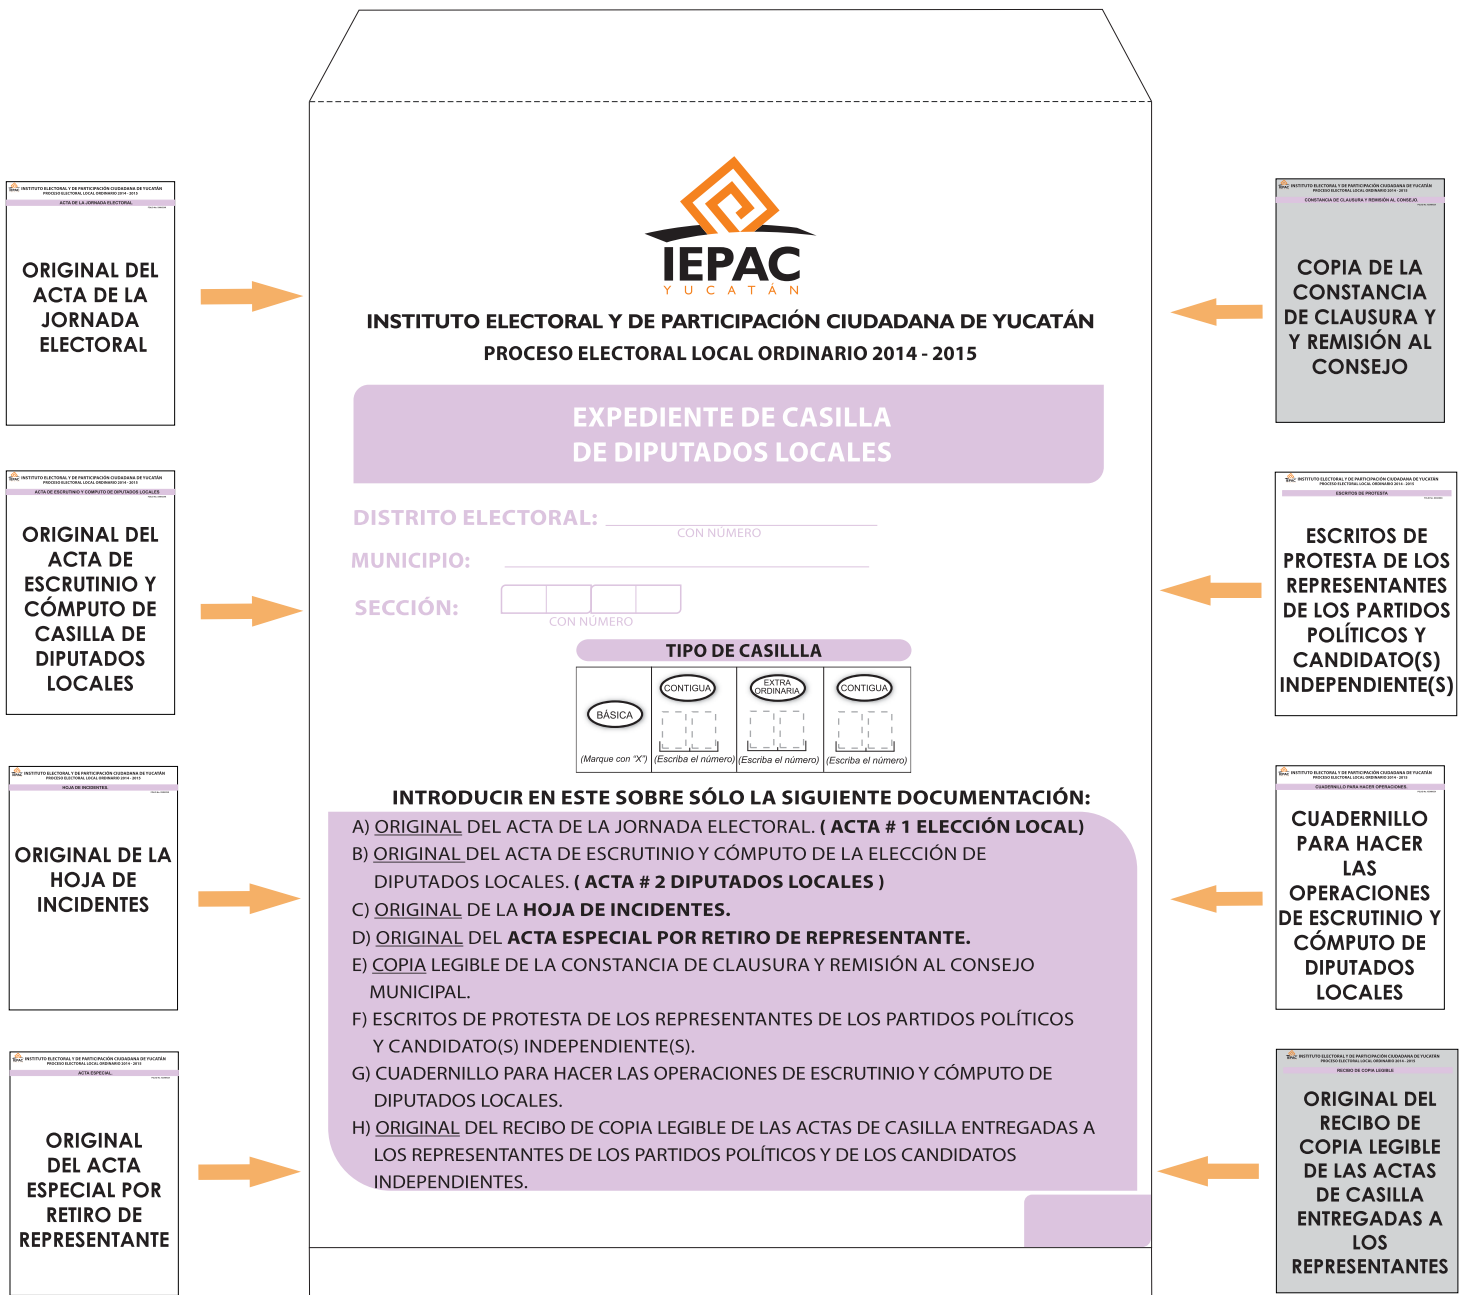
ORIGINAL DEL ACTA DE LA JORNADA ELECTORAL

ORIGINAL DEL ACTA DE ESCRUTINIO Y CÓMPUTO DE CASILLA DE DIPUTADOS LOCALES

ORIGINAL DE LA HOJA DE INCIDENTES

ORIGINAL DEL ACTA ESPECIAL POR RETIRO DE REPRESENTANTE

IEPAC
YUCATÁN

INSTITUTO ELECTORAL Y DE PARTICIPACIÓN CIUDADANA DE YUCATÁN
PROCESO ELECTORAL LOCAL ORDINARIO 2014 - 2015

EXPEDIENTE DE CASILLA
DE DIPUTADOS LOCALES

DISTRITO ELECTORAL: CON NÚMERO
MUNICIPIO:
SECCIÓN: CON NÚMERO

TIPO DE CASILLLA

| BÁSICA (Marque con "X") | CONTIGUA (Escriba el número) | EXTRA ORDINARIA (Escriba el número) | CONTIGUA (Escriba el número) |
|---|---|---|---|

INTRODUCIR EN ESTE SOBRE SÓLO LA SIGUIENTE DOCUMENTACIÓN:
A) ORIGINAL DEL ACTA DE LA JORNADA ELECTORAL. ( ACTA # 1 ELECCIÓN LOCAL)
B) ORIGINAL DEL ACTA DE ESCRUTINIO Y CÓMPUTO DE LA ELECCIÓN DE DIPUTADOS LOCALES. ( ACTA # 2 DIPUTADOS LOCALES )
C) ORIGINAL DE LA HOJA DE INCIDENTES.
D) ORIGINAL DEL ACTA ESPECIAL POR RETIRO DE REPRESENTANTE.
E) COPIA LEGIBLE DE LA CONSTANCIA DE CLAUSURA Y REMISIÓN AL CONSEJO MUNICIPAL.
F) ESCRITOS DE PROTESTA DE LOS REPRESENTANTES DE LOS PARTIDOS POLÍTICOS Y CANDIDATO(S) INDEPENDIENTE(S).
G) CUADERNILLO PARA HACER LAS OPERACIONES DE ESCRUTINIO Y CÓMPUTO DE DIPUTADOS LOCALES.
H) ORIGINAL DEL RECIBO DE COPIA LEGIBLE DE LAS ACTAS DE CASILLA ENTREGADAS A LOS REPRESENTANTES DE LOS PARTIDOS POLÍTICOS Y DE LOS CANDIDATOS INDEPENDIENTES.

COPIA DE LA CONSTANCIA DE CLAUSURA Y Y REMISIÓN AL CONSEJO

ESCRITOS DE PROTESTA DE LOS REPRESENTANTES DE LOS PARTIDOS POLÍTICOS Y CANDIDATO(S) INDEPENDIENTE(S)

CUADERNILLO PARA HACER LAS OPERACIONES DE ESCRUTINIO Y CÓMPUTO DE DIPUTADOS LOCALES

ORIGINAL DEL RECIBO DE COPIA LEGIBLE DE LAS ACTAS DE CASILLA ENTREGADAS A LOS REPRESENTANTES